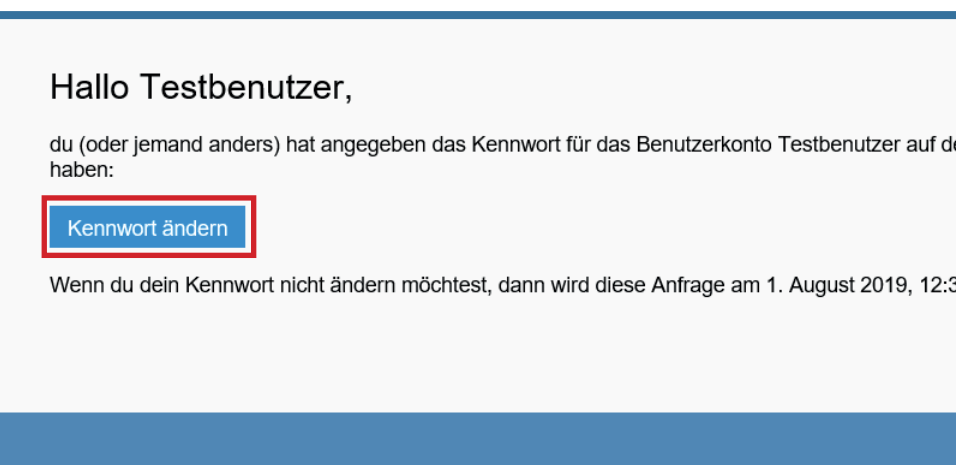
Hallo Testbenutzer,

du (oder jemand anders) hat angegeben das Kennwort für das Benutzerkonto Testbenutzer auf d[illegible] haben:

Kennwort ändern

Wenn du dein Kennwort nicht ändern möchtest, dann wird diese Anfrage am 1. August 2019, 12:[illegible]